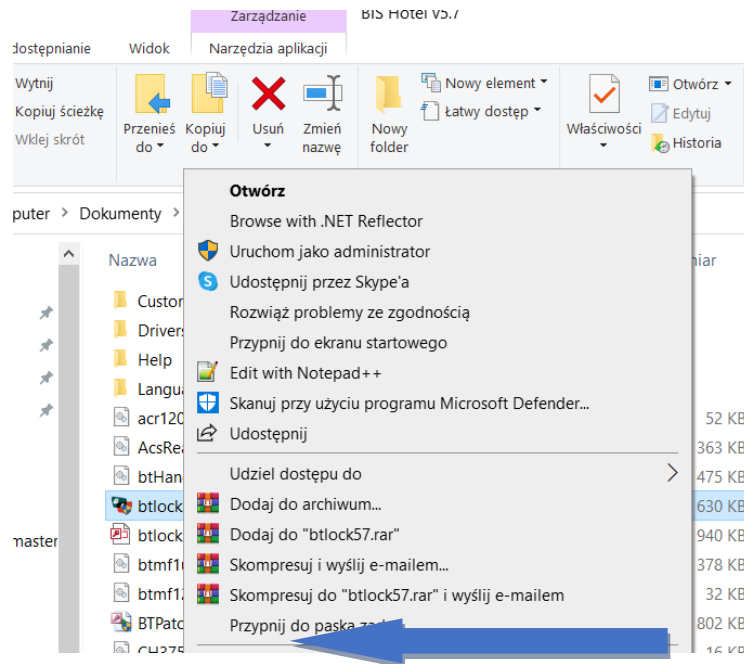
Zarządzanie
BIS Hotel v5.7
dostępnianie
Widok
Narzędzia aplikacji
Wytnij
Kopiuj ścieżkę
Wklej skrót
Przenieś do
Kopiuj do
Usuń
Zmień nazwę
Nowy folder
Nowy element
Łatwy dostęp
Właściwości
Otwórz
Edytuj
Historia
puter > Dokumenty >
Nazwa
miar
Custor
Driver
Help
Langu
acr120
AcsRe
btHan
btlock
btlock
btmf1
btmf1
BTPat
CH37
master
52 KB
363 KB
475 KB
630 KB
940 KB
378 KB
32 KB
802 KB
16 KB
Otwórz
Browse with .NET Reflector
Uruchom jako administrator
Udostępnij przez Skype'a
Rozwiąż problemy ze zgodnością
Przypnij do ekranu startowego
Edit with Notepad++
Skanuj przy użyciu programu Microsoft Defender...
Udostępnij
Udziel dostępu do
Dodaj do archiwum...
Dodaj do "btlock57.rar"
Skompresuj i wyślij e-mailem...
Skompresuj do "btlock57.rar" i wyślij e-mailem
Przypnij do paska za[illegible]